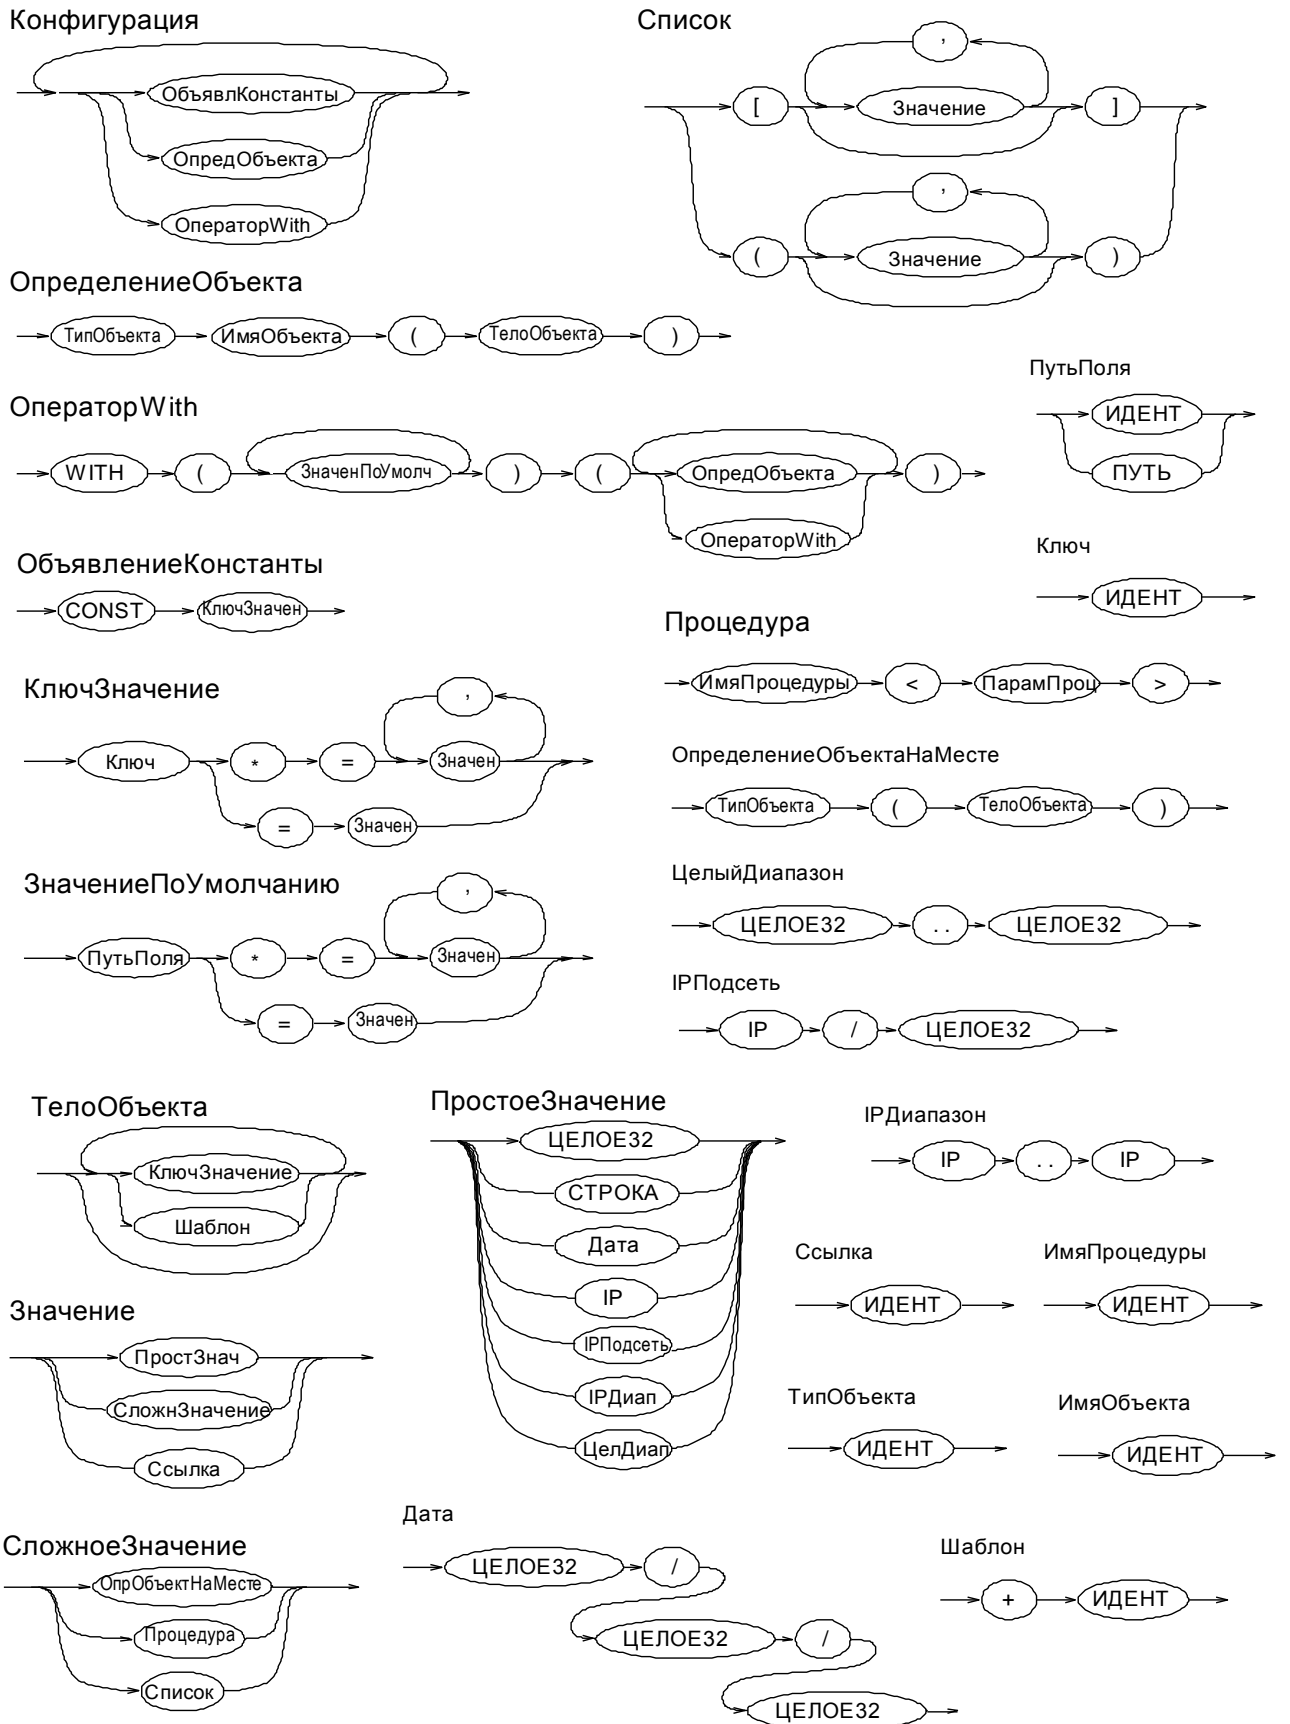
Конфигурация

ОбъявлКонстанты

ОпредОбъекта

ОператорWith

Список

,

[

Значение

]

,

(

Значение

)

ОпределениеОбъекта

ТипОбъекта

ИмяОбъекта

(

ТелоОбъекта

)

ПутьПоля

ИДЕНТ

ПУТЬ

ОператорWith

WITH

(

ЗначенПоУмолч

)

(

ОпредОбъекта

)

ОператорWith

Ключ

ИДЕНТ

ОбъявлениеКонстанты

CONST

КлючЗначен

Процедура

ИмяПроцедуры

<

ПарамПроц

>

КлючЗначение

,

Ключ

*

=

Значен

=

Значен

ОпределениеОбъектаНаМесте

ТипОбъекта

(

ТелоОбъекта

)

ЦелыйДиапазон

ЦЕЛОЕ32

..

ЦЕЛОЕ32

ЗначениеПоУмолчанию

,

ПутьПоля

*

=

Значен

=

Значен

IPПодсеть

IP

/

ЦЕЛОЕ32

ТелоОбъекта

КлючЗначение

Шаблон

ПростоеЗначение

ЦЕЛОЕ32

СТРОКА

Дата

IP

IPПодсеть

IPДиап

ЦелДиап

IPДиапазон

IP

..

IP

Ссылка

ИДЕНТ

ИмяПроцедуры

ИДЕНТ

Значение

ПростЗнач

СложнЗначение

Ссылка

ТипОбъекта

ИДЕНТ

ИмяОбъекта

ИДЕНТ

Дата

ЦЕЛОЕ32

/

ЦЕЛОЕ32

/

ЦЕЛОЕ32

Шаблон

+

ИДЕНТ

СложноеЗначение

ОпрОбъектНаМесте

Процедура

Список